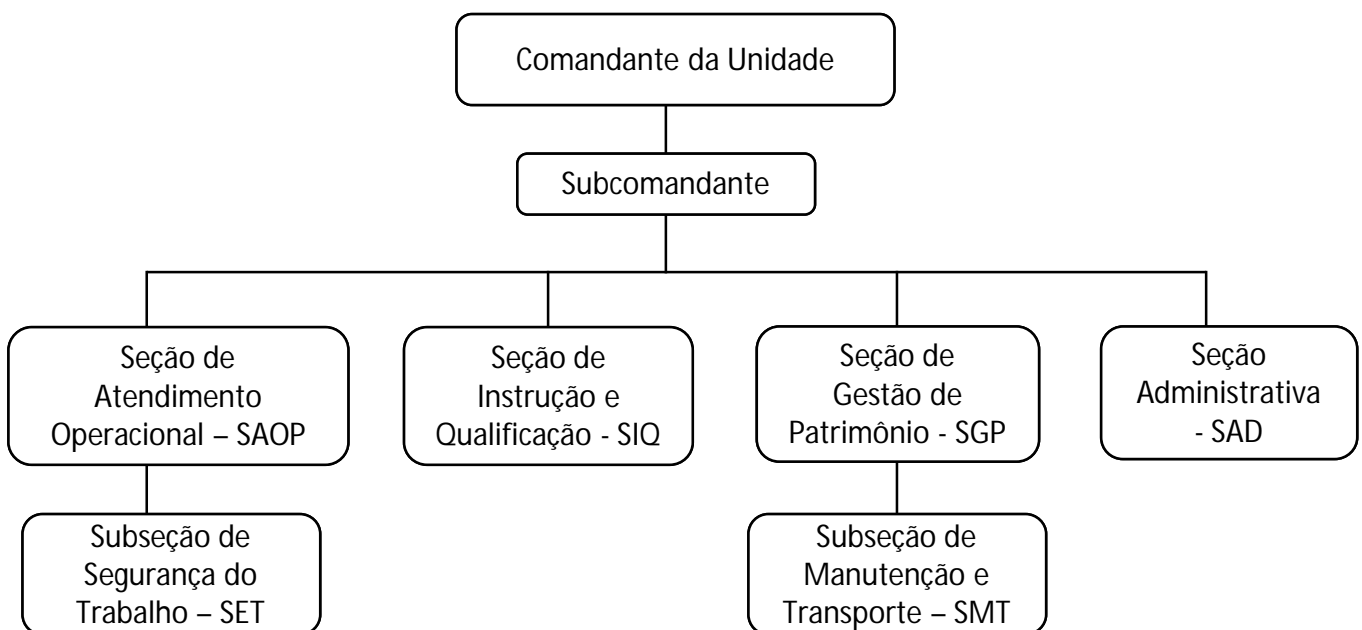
Comandante da Unidade

Subcomandante

Seção de Atendimento Operacional – SAOP

Subseção de Segurança do Trabalho – SET

Seção de Instrução e Qualificação - SIQ

Seção de Gestão de Patrimônio - SGP

Subseção de Manutenção e Transporte – SMT

Seção Administrativa - SAD